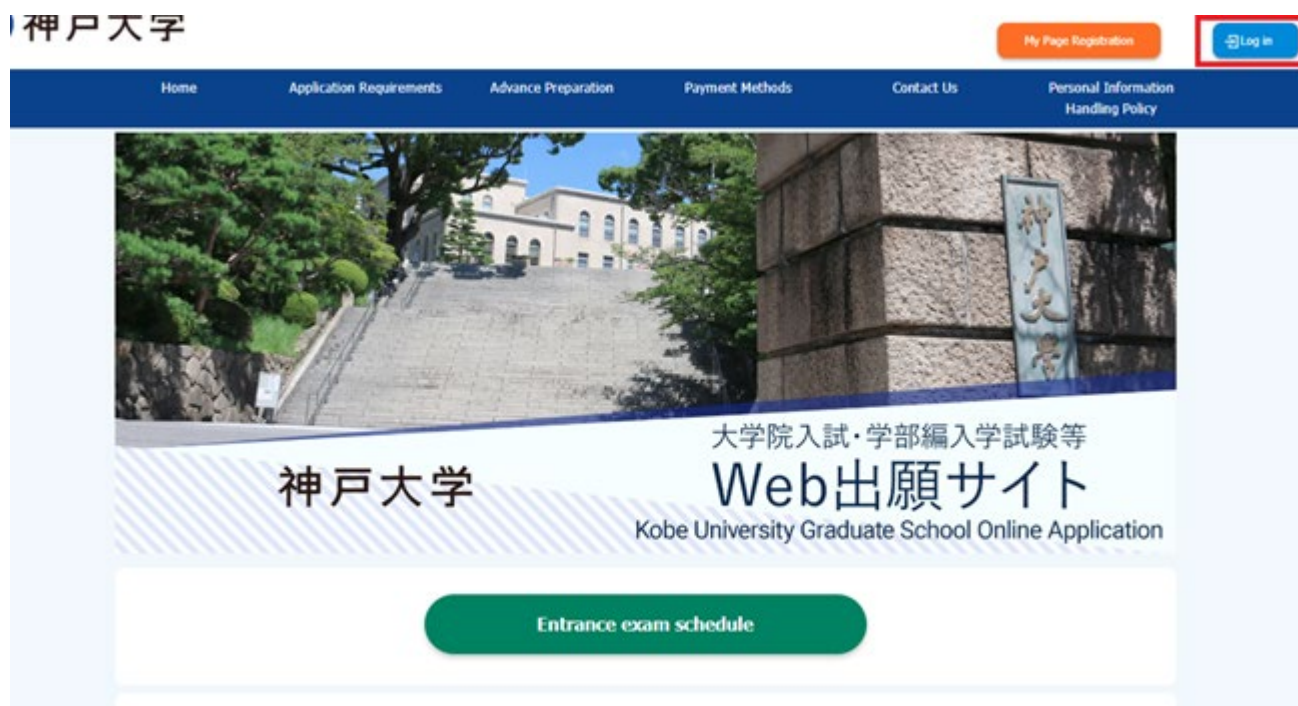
神戸大学

My Page Registration

Log in

Home
Application Requirements
Advance Preparation
Payment Methods
Contact Us
Personal Information Handling Policy

神戸大学

神戸大学

大学院入試・学部編入学試験等
Web出願サイト
Kobe University Graduate School Online Application

Entrance exam schedule